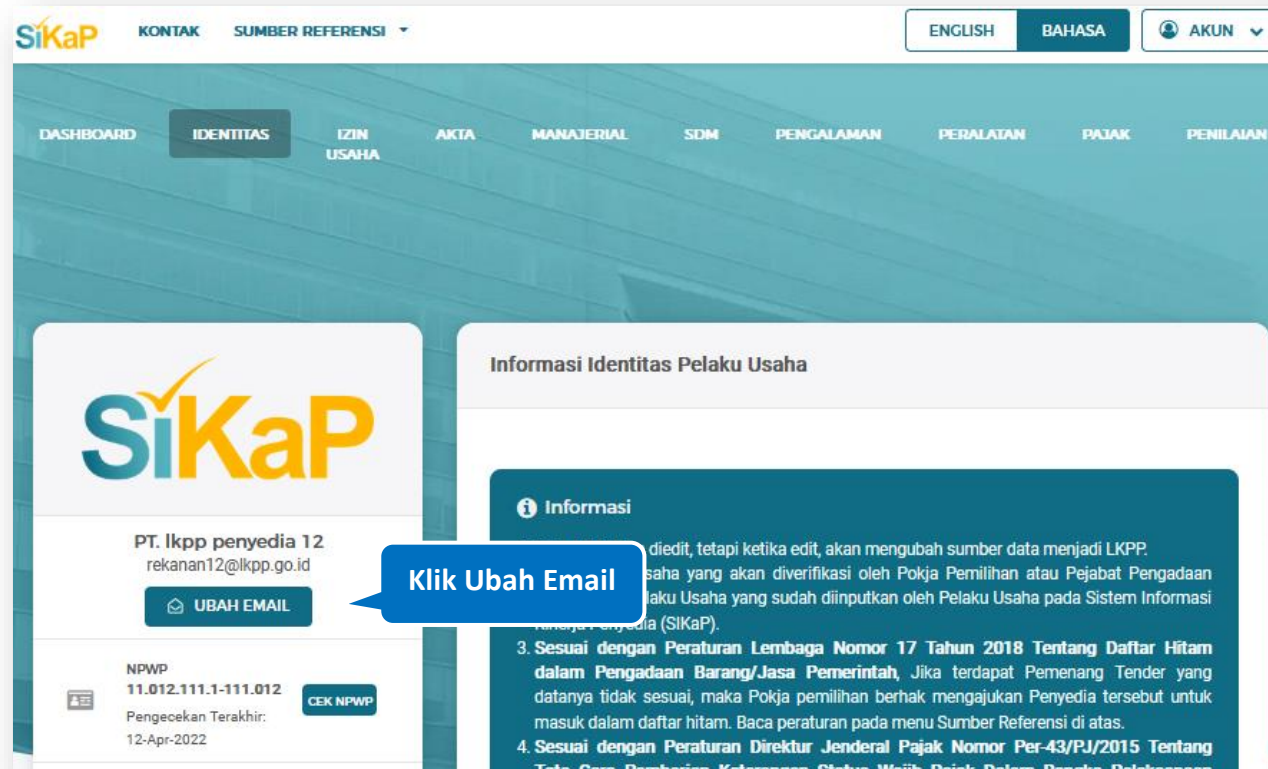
SiKaP KONTAK SUMBER REFERENSI ENGLISH BAHASA AKUN

DASHBOARD IDENTITAS IZIN USAHA AKTA MANAJERIAL SDM PENGALAMAN PERALATAN PAJAK PENILAIAN

SiKaP

PT. lkpp penyedia 12
rekanan12@lkpp.go.id
UBAH EMAIL

Klik Ubah Email

NPWP
11.012.111.1-111.012
CEK NPWP
Pengecekan Terakhir:
12-Apr-2022

Informasi Identitas Pelaku Usaha

Informasi

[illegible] diedit, tetapi ketika edit, akan mengubah sumber data menjadi LKPP.
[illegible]saha yang akan diverifikasi oleh Pokja Pemilihan atau Pejabat Pengadaan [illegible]laku Usaha yang sudah diinputkan oleh Pelaku Usaha pada Sistem Informasi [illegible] (SIKaP).
3. Sesuai dengan Peraturan Lembaga Nomor 17 Tahun 2018 Tentang Daftar Hitam dalam Pengadaan Barang/Jasa Pemerintah, Jika terdapat Pemenang Tender yang datanya tidak sesuai, maka Pokja pemilihan berhak mengajukan Penyedia tersebut untuk masuk dalam daftar hitam. Baca peraturan pada menu Sumber Referensi di atas.
4. Sesuai dengan Peraturan Direktur Jenderal Pajak Nomor Per-43/PJ/2015 Tentang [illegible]